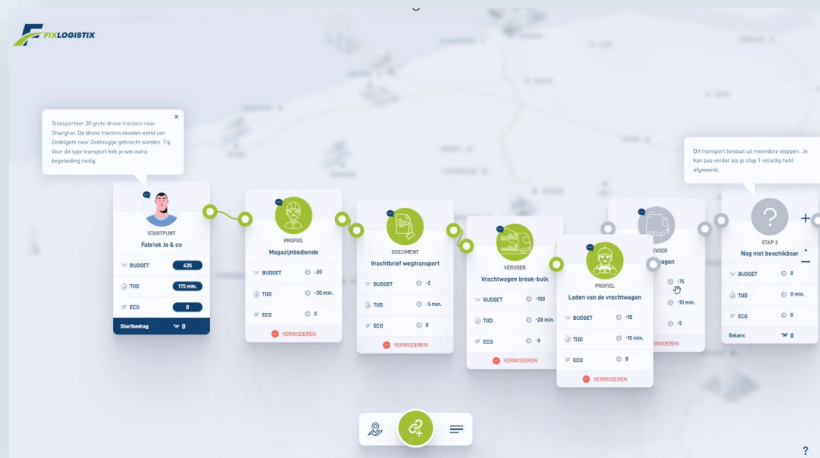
FIXLOGISTIX

Transporteer 20 grote drone tractors naar Shanghai. De drone tractors moeten eerst van Zedelgem naar Zeebrugge gebracht worden. Tip: Voor dit type transport heb je wel extra begeleiding nodig.

STARTPUNT
Fabriek Jo & co
BUDGET 435
TIJD 175 min.
ECO 0
Startbedrag 0

PROFIEL
Magazijnbediende
BUDGET -20
TIJD -30 min.
ECO 0
VERWIJDEREN

DOCUMENT
Vrachtbrief wegtransport
BUDGET -2
TIJD -5 min.
ECO 0
VERWIJDEREN

VERVOER
Vrachtwagen break-bulk
BUDGET -100
TIJD -20 min.
ECO -5
VERWIJDEREN

PROFIEL
Laden van de vrachtwagen
BUDGET -10
TIJD -15 min.
ECO 0
VERWIJDEREN

VOER
wagen
-75
-10 min.
-5
VERWIJDEREN

Dit transport bestaat uit meerdere stappen. Je kan pas verder als je stap 1 volledig hebt afgewerkt.

STAP 2
Nog niet beschikbaar
BUDGET 0
TIJD 0 min.
ECO 0
Balans 0

?